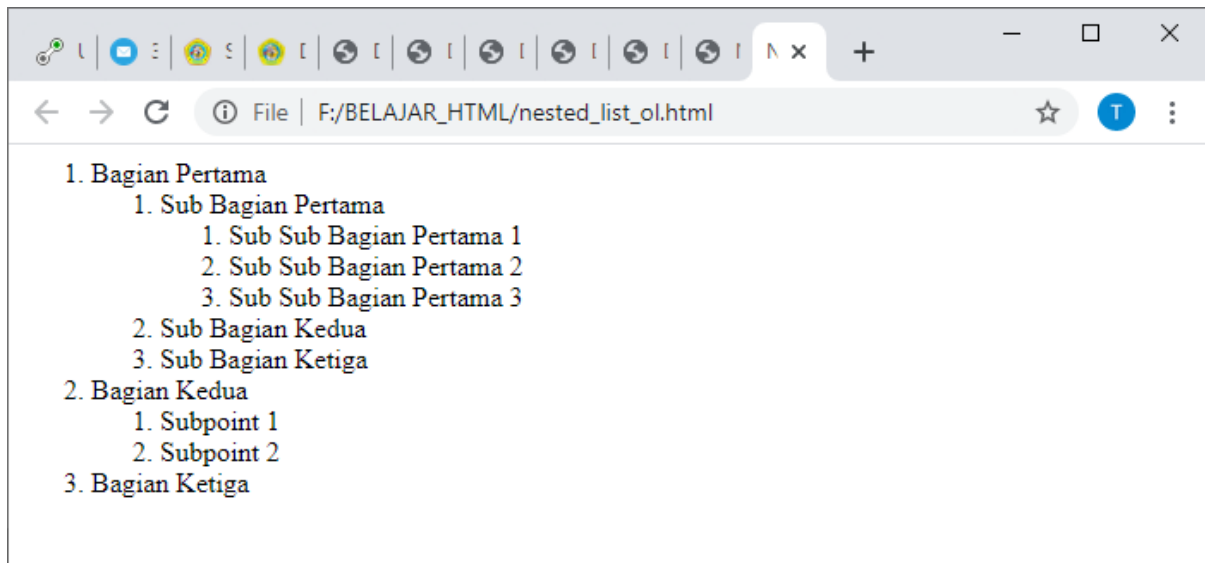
N

File | F:/BELAJAR_HTML/nested_list_ol.html

T

1. Bagian Pertama
1. Sub Bagian Pertama
1. Sub Sub Bagian Pertama 1
2. Sub Sub Bagian Pertama 2
3. Sub Sub Bagian Pertama 3
2. Sub Bagian Kedua
3. Sub Bagian Ketiga
2. Bagian Kedua
1. Subpoint 1
2. Subpoint 2
3. Bagian Ketiga